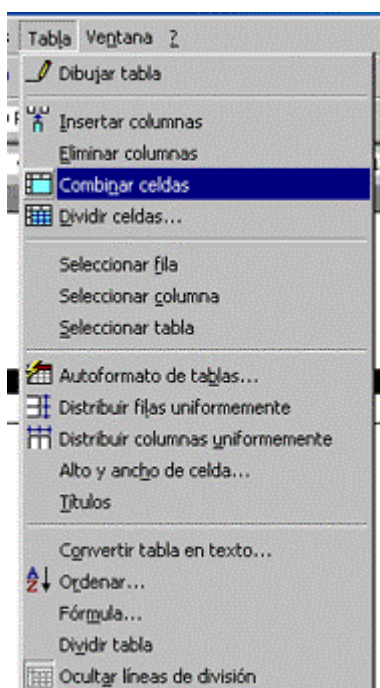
Tabla Ventana ?

Dibujar tabla

Insertar columnas
Eliminar columnas
Combinar celdas
Dividir celdas...

Seleccionar fila
Seleccionar columna
Seleccionar tabla

Autoformato de tablas...
Distribuir filas uniformemente
Distribuir columnas uniformemente
Alto y ancho de celda...
Títulos

Convertir tabla en texto...
Ordenar...
Fórmula...
Dividir tabla
Ocultar líneas de división